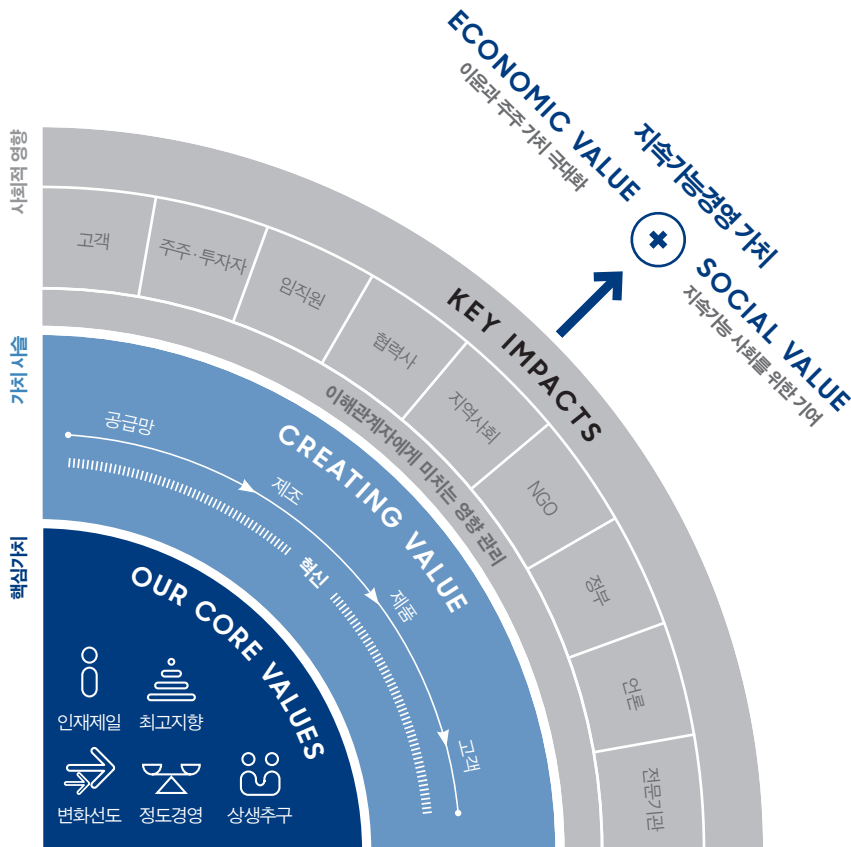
ECONOMIC VALUE
이윤과 주주 가치 극대화

지속가능경영 가치

SOCIAL VALUE
지속가능 사회를 위한 기여

사회적 영향

고객
주주·투자자
임직원
협력사
지역사회
NGO
정부
언론
전문기관

KEY IMPACTS
이해관계자에게 미치는 영향 관리

가치 사슬

CREATING VALUE
공급망
제조
혁신
제품
고객

핵심가치

OUR CORE VALUES
인재제일
최고지향
변화선도
정도경영
상생추구